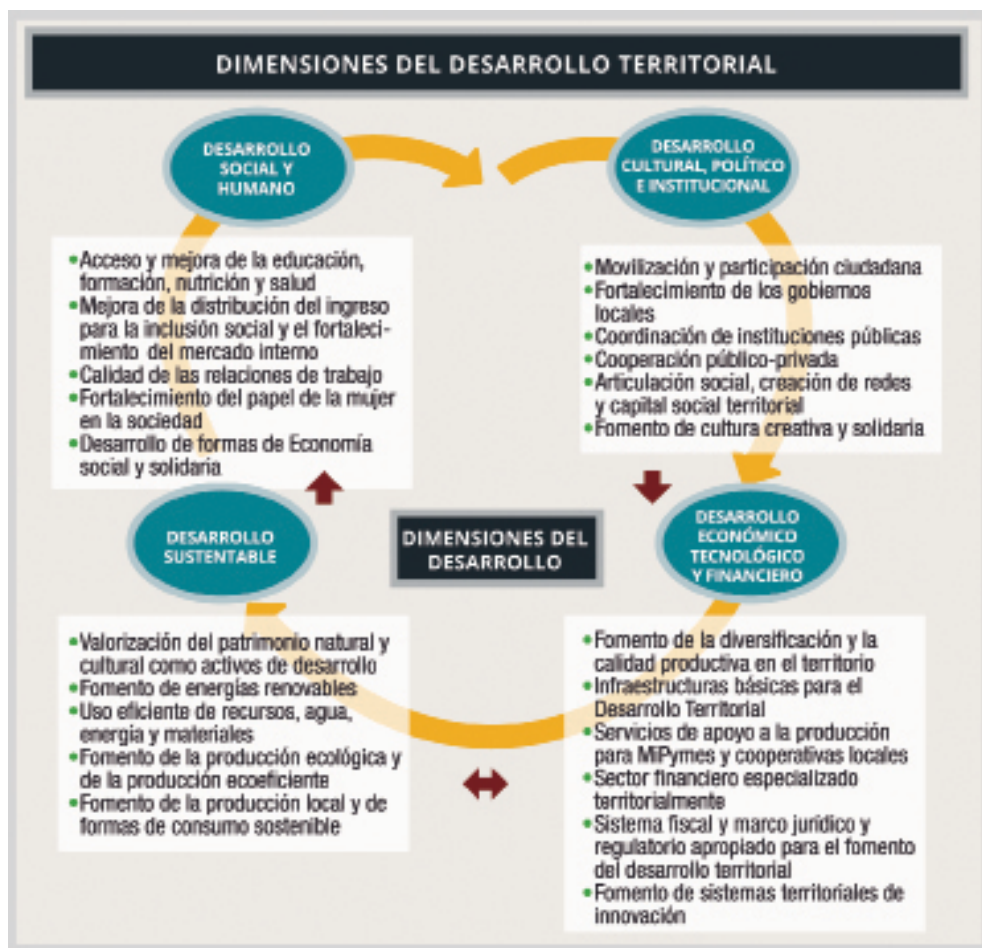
DIMENSIONES DEL DESARROLLO TERRITORIAL

DESARROLLO SOCIAL Y HUMANO

DESARROLLO CULTURAL, POLÍTICO E INSTITUCIONAL

•Acceso y mejora de la educación, formación, nutrición y salud
•Mejora de la distribución del ingreso para la inclusión social y el fortalecimiento del mercado interno
•Calidad de las relaciones de trabajo
•Fortalecimiento del papel de la mujer en la sociedad
•Desarrollo de formas de Economía social y solidaria

•Movilización y participación ciudadana
•Fortalecimiento de los gobiernos locales
•Coordinación de instituciones públicas
•Cooperación público-privada
•Articulación social, creación de redes y capital social territorial
•Fomento de cultura creativa y solidaria

DESARROLLO SUSTENTABLE

DIMENSIONES DEL DESARROLLO

DESARROLLO ECONÓMICO TECNOLÓGICO Y FINANCIERO

•Valorización del patrimonio natural y cultural como activos de desarrollo
•Fomento de energías renovables
•Uso eficiente de recursos, agua, energía y materiales
•Fomento de la producción ecológica y de la producción ecoeficiente
•Fomento de la producción local y de formas de consumo sostenible

•Fomento de la diversificación y la calidad productiva en el territorio
•Infraestructuras básicas para el Desarrollo Territorial
•Servicios de apoyo a la producción para MiPymes y cooperativas locales
•Sector financiero especializado territorialmente
•Sistema fiscal y marco jurídico y regulatorio apropiado para el fomento del desarrollo territorial
•Fomento de sistemas territoriales de innovación